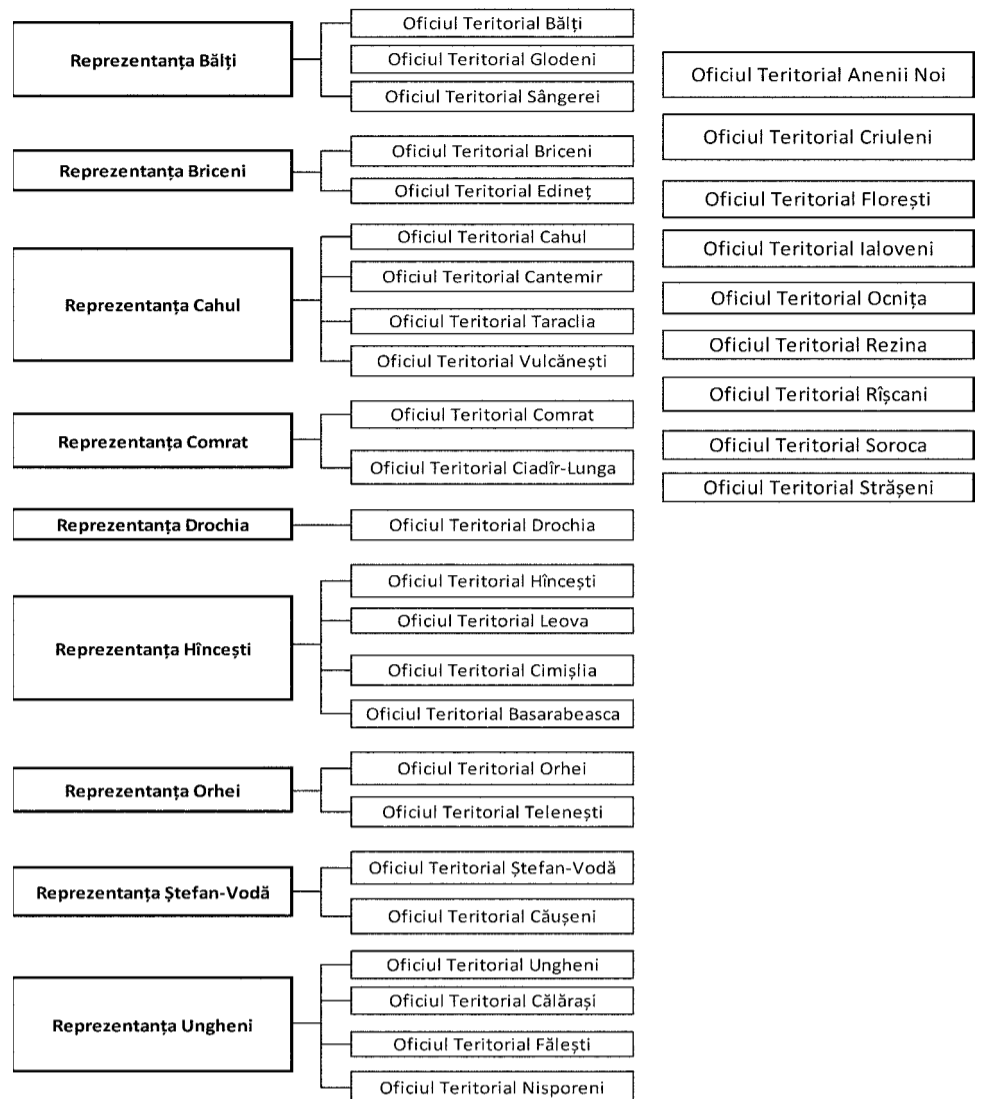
Reprezentanța Bălți

Oficiul Teritorial Bălți

Oficiul Teritorial Glodeni

Oficiul Teritorial Sângerei

Reprezentanța Briceni

Oficiul Teritorial Briceni

Oficiul Teritorial Edineț

Reprezentanța Cahul

Oficiul Teritorial Cahul

Oficiul Teritorial Cantemir

Oficiul Teritorial Taraclia

Oficiul Teritorial Vulcănești

Reprezentanța Comrat

Oficiul Teritorial Comrat

Oficiul Teritorial Ciadîr-Lunga

Reprezentanța Drochia

Oficiul Teritorial Drochia

Reprezentanța Hîncești

Oficiul Teritorial Hîncești

Oficiul Teritorial Leova

Oficiul Teritorial Cimișlia

Oficiul Teritorial Basarabeasca

Reprezentanța Orhei

Oficiul Teritorial Orhei

Oficiul Teritorial Telenești

Reprezentanța Ștefan-Vodă

Oficiul Teritorial Ștefan-Vodă

Oficiul Teritorial Căușeni

Reprezentanța Ungheni

Oficiul Teritorial Ungheni

Oficiul Teritorial Călărași

Oficiul Teritorial Fălești

Oficiul Teritorial Nisporeni

Oficiul Teritorial Anenii Noi

Oficiul Teritorial Criuleni

Oficiul Teritorial Florești

Oficiul Teritorial Ialoveni

Oficiul Teritorial Ocnița

Oficiul Teritorial Rezina

Oficiul Teritorial Rîșcani

Oficiul Teritorial Soroca

Oficiul Teritorial Strășeni